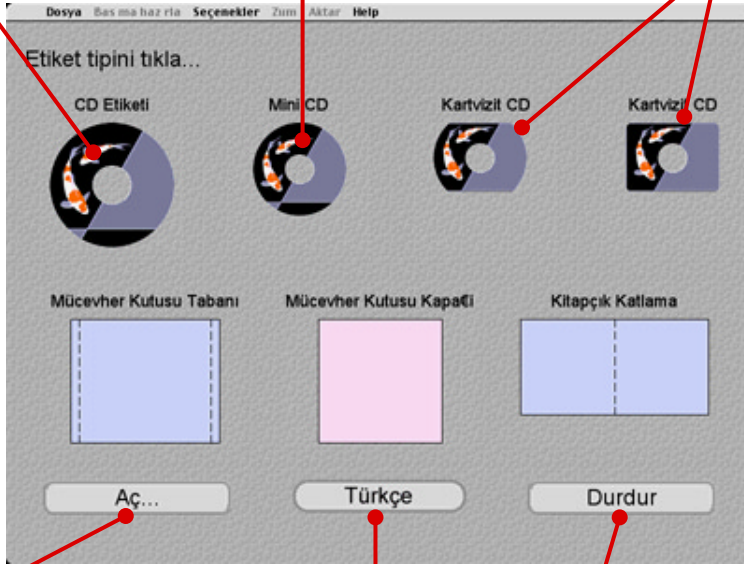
Dosya Bas ma haz rla Seçenekler Zum Aktar Help

Etiket tipini tıkla...

CD Etiketi

Mini CD

Kartvizit CD

Kartvizit CD

Mücevher Kutusu Tabanı

Mücevher Kutusu Kapa€ı

Kitapçık Katlama

Aç...

Türkçe

Durdur